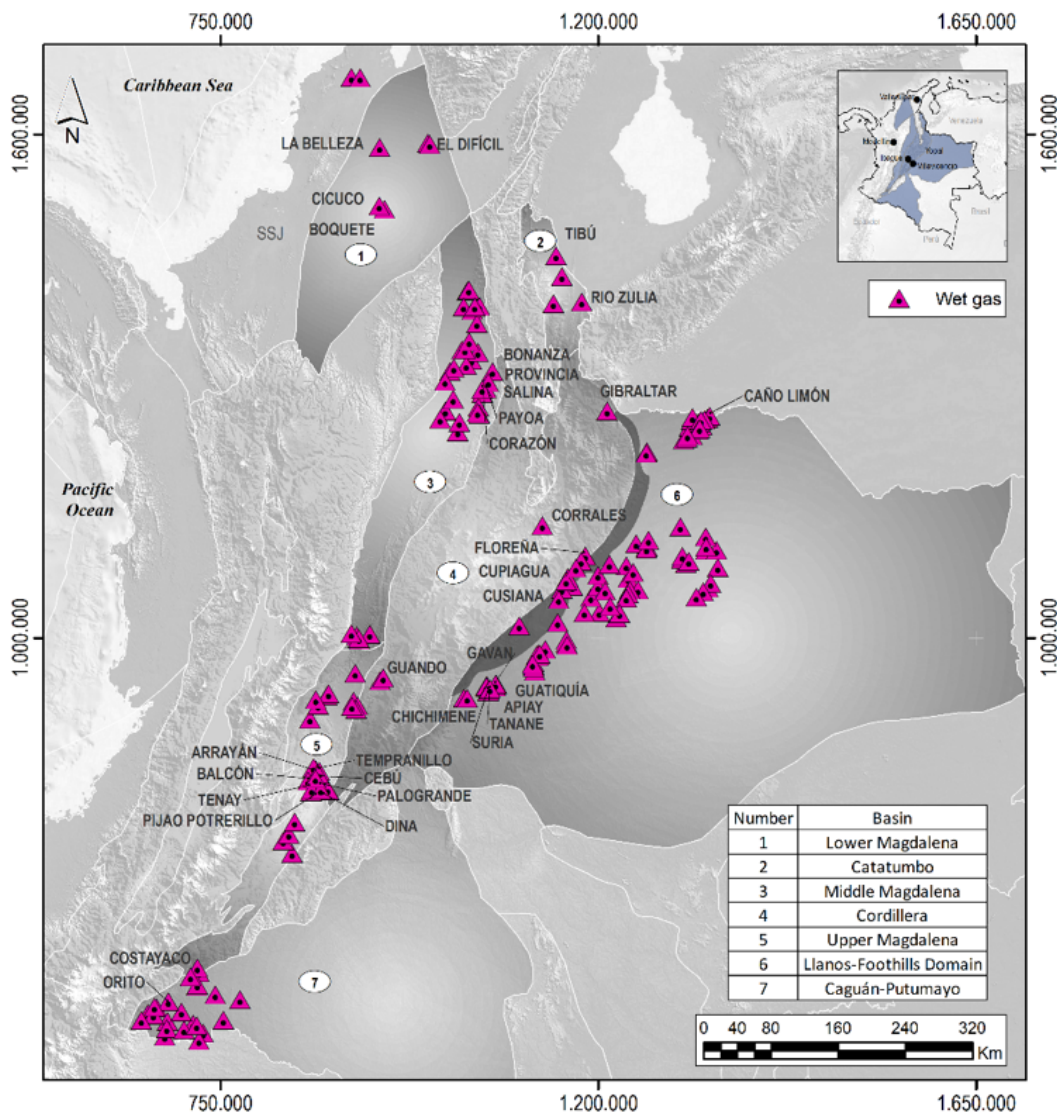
750.000
1.200.000
1.650.000

N

Caribbean Sea

1.600.000
1.600.000

LA BELLEZA
EL DIFÍCIL
CICUCO
BOQUETE
SSJ
1
2
TIBÚ
RIO ZULIA

Wet gas

BONANZA
PROVINCIA
SALINA
PAYOA
CORAZÓN
GIBRALTAR
CAÑO LIMÓN

Pacific Ocean

3
6
CORRALES
FLOREÑA
4
CUPIAGUA
CUSIANA

1.000.000
1.000.000

GUANDO
GAVAN
GUATIQUÍA
CHICHIMENE
APIAY
TANANE
SURIA
5
ARRAYÁN
TEMPRANILLO
BALCÓN
CEBÚ
TENAY
PALOGRANDE
PIJAO POTRERILLO
DINA

| Number | Basin |
|---|---|
| 1 | Lower Magdalena |
| 2 | Catatumbo |
| 3 | Middle Magdalena |
| 4 | Cordillera |
| 5 | Upper Magdalena |
| 6 | Llanos-Foothills Domain |
| 7 | Caguán-Putumayo |

COSTAYACO
ORITO
7

0 40 80 160 240 320
Km

750.000
1.200.000
1.650.000